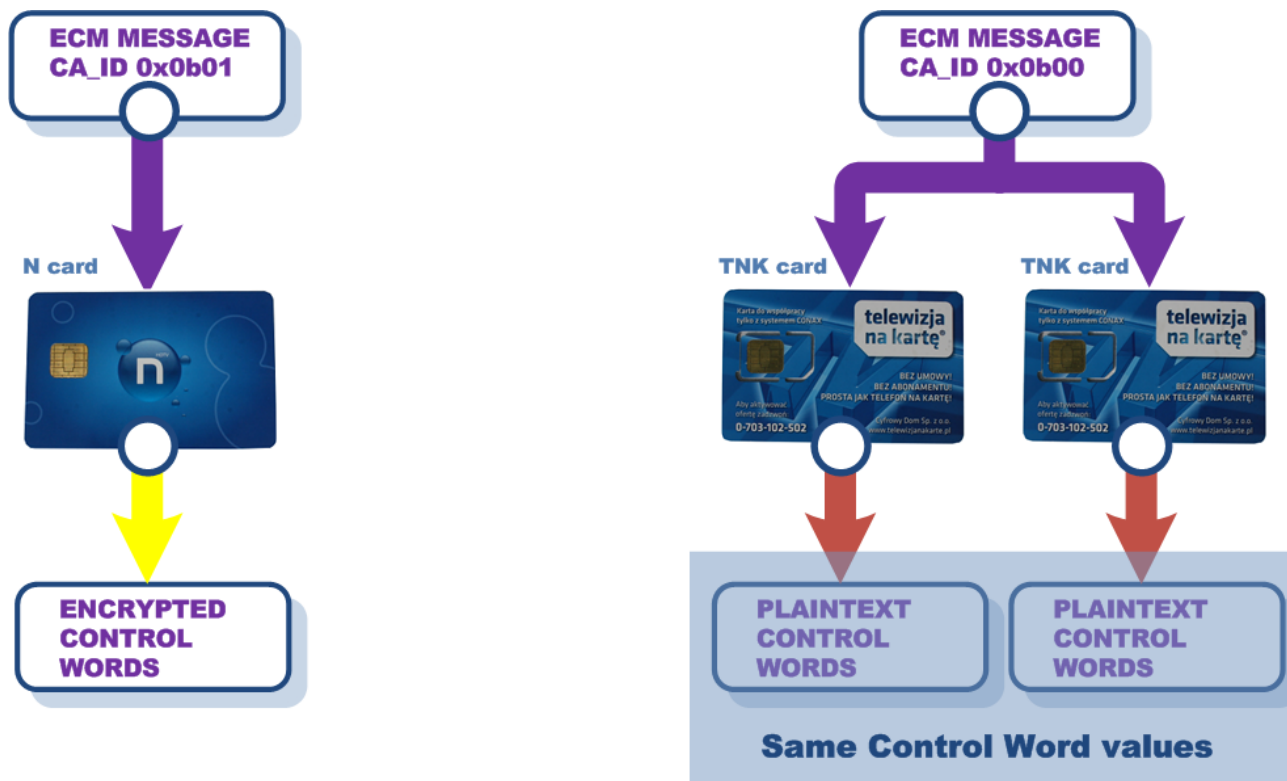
ECM MESSAGE
CA_ID 0x0b01

N card

n

ENCRYPTED
CONTROL
WORDS

ECM MESSAGE
CA_ID 0x0b00

TNK card

Karta do współpracy tylko z systemem CONAX

telewizja na kartę

BEZ UMOWY!
BEZ ABONAMENTU!
PROSTA JAK TELEFON NA KARTĘ!

Aby aktywować ofertę zadzwoń:
0-703-102-502

Cyfrowy Dom Sp. z o.o.
www.telewizjanakarte.pl

TNK card

Karta do współpracy tylko z systemem CONAX

telewizja na kartę

BEZ UMOWY!
BEZ ABONAMENTU!
PROSTA JAK TELEFON NA KARTĘ!

Aby aktywować ofertę zadzwoń:
0-703-102-502

Cyfrowy Dom Sp. z o.o.
www.telewizjanakarte.pl

PLAINTEXT
CONTROL
WORDS

PLAINTEXT
CONTROL
WORDS

Same Control Word values